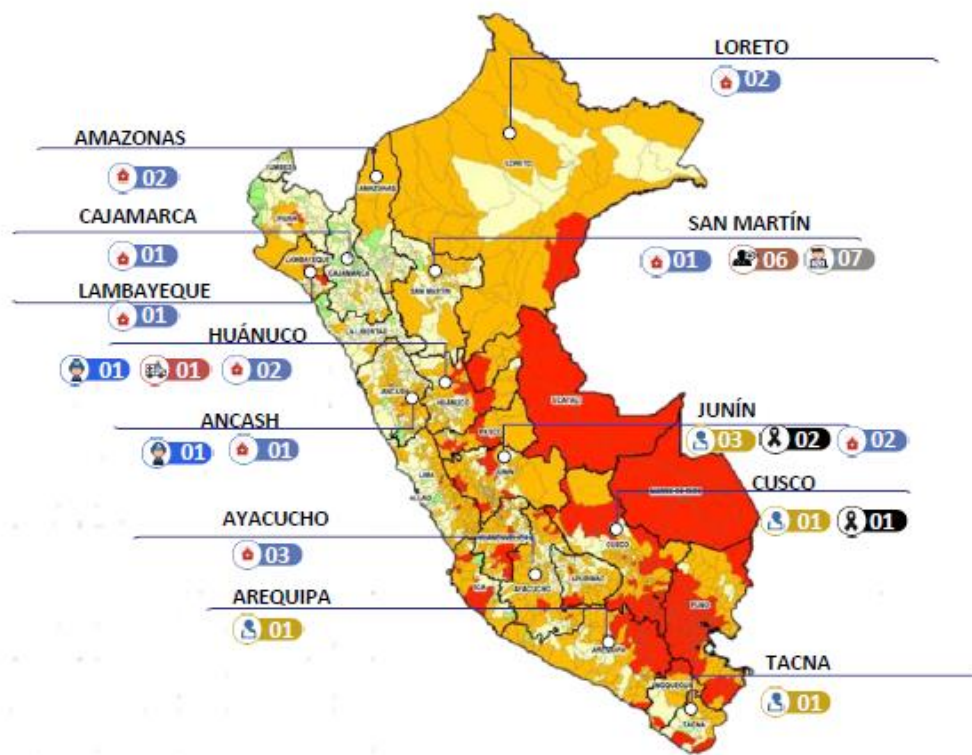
LORETO
02

AMAZONAS
02

CAJAMARCA
01

SAN MARTÍN
01 06 07

LAMBAYEQUE
01

HUÁNUCO
01 01 02

ANCASH
01 01

JUNÍN
03 02 02

CUSCO
01 01

AYACUCHO
03

AREQUIPA
01

TACNA
01

TUMBES
PIURA
LAMBAYEQUE
CAJAMARCA
AMAZONAS
LORETO
SAN MARTIN
LA LIBERTAD
ANCASH
HUÁNUCO
UCAYALI
PASCO
JUNIN
LIMA
CALLAO
MADRE DE DIOS
CUSCO
HUANCAVELICA
ICA
AYACUCHO
APURIMAC
AREQUIPA
PUNO
MOQUEGUA
TACNA